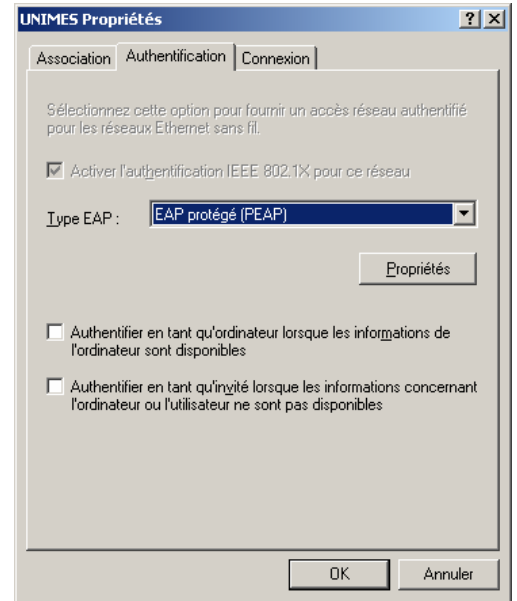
UNIMES Propriétés

? X

Association | Authentification | Connexion

Sélectionnez cette option pour fournir un accès réseau authentifié pour les réseaux Ethernet sans fil.

Activer l'authentification IEEE 802.1X pour ce réseau

Type EAP : EAP protégé (PEAP)

Propriétés

Authentifier en tant qu'ordinateur lorsque les informations de l'ordinateur sont disponibles

Authentifier en tant qu'invité lorsque les informations concernant l'ordinateur ou l'utilisateur ne sont pas disponibles

OK | Annuler